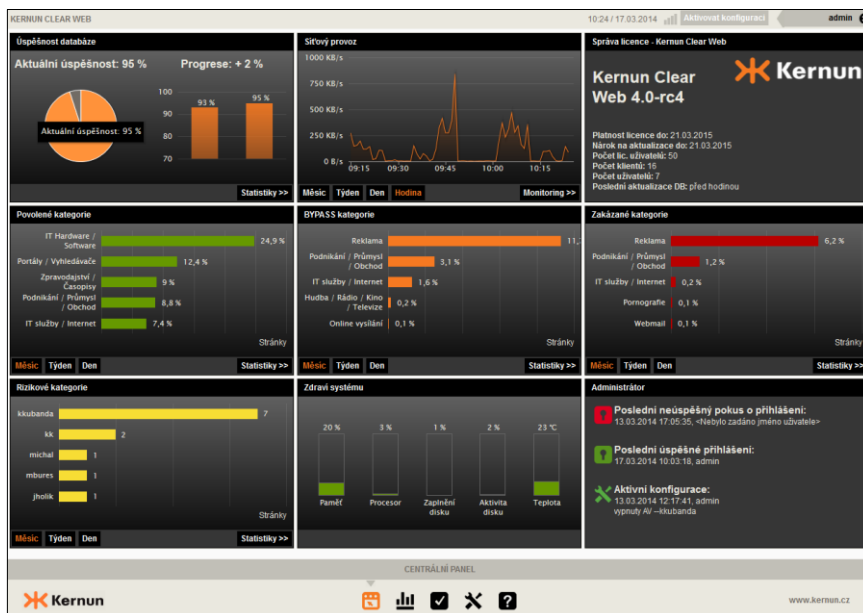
KERNUN CLEAR WEB

10:24 / 17.03.2014 Aktivovat konfiguraci admin

Úspěšnost databáze

Aktuální úspěšnost: 95 %

Progrese: + 2 %

Aktuální úspěšnost: 95 %

100
90
80
70

93 %
95 %

Statistiky >>

Síťový provoz

1000 KB/s
750 KB/s
500 KB/s
250 KB/s
0 B/s

09:15 09:30 09:45 10:00 10:15

Měsíc Týden Den Hodina

Monitoring >>

Správa licence - Kernun Clear Web

Kernun Clear Web 4.0-rc4

Kernun

Platnost licence do: 21.03.2015
Nárok na aktualizace do: 21.03.2015
Počet lic. uživatelů: 50
Počet klientů: 16
Počet uživatelů: 7
Poslední aktualizace DB: před hodinou

Povolené kategorie

IT Hardware / Software 24,9 %
Portály / Vyhledávače 12,4 %
Zpravodajství / Časopisy 9 %
Podnikání / Průmysl / Obchod 8,8 %
IT služby / Internet 7,4 %

Stránky

Měsíc Týden Den

Statistiky >>

BYPASS kategorie

Reklama 11,
Podnikání / Průmysl / Obchod 3,1 %
IT služby / Internet 1,6 %
Hudba / Rádio / Kino / Televize 0,2 %
Online vysílání 0,1 %

Stránky

Měsíc Týden Den

Statistiky >>

Zakázané kategorie

Reklama 6,2 %
Podnikání / Průmysl / Obchod 1,2 %
IT služby / Internet 0,2 %
Pornografie 0,1 %
Webmail 0,1 %

Stránky

Měsíc Týden Den

Statistiky >>

Rizikové kategorie

kkubanda 7
kk 2
michal 1
mbures 1
jholik 1

Stránky

Měsíc Týden Den

Statistiky >>

Zdraví systému

20 %
3 %
1 %
2 %
23 °C

Paměť
Procesor
Zaplnění disku
Aktivita disku
Teplota

Administrátor

Poslední neúspěšný pokus o přihlášení:
13.03.2014 17:05:35, <Nebylo zadáno jméno uživatele>

Poslední úspěšné přihlášení:
17.03.2014 10:03:18, admin

Aktivní konfigurace:
13.03.2014 12:17:41, admin
vypnutý AV --kkubanda

CENTRÁLNÍ PANEL

Kernun

www.kernun.cz